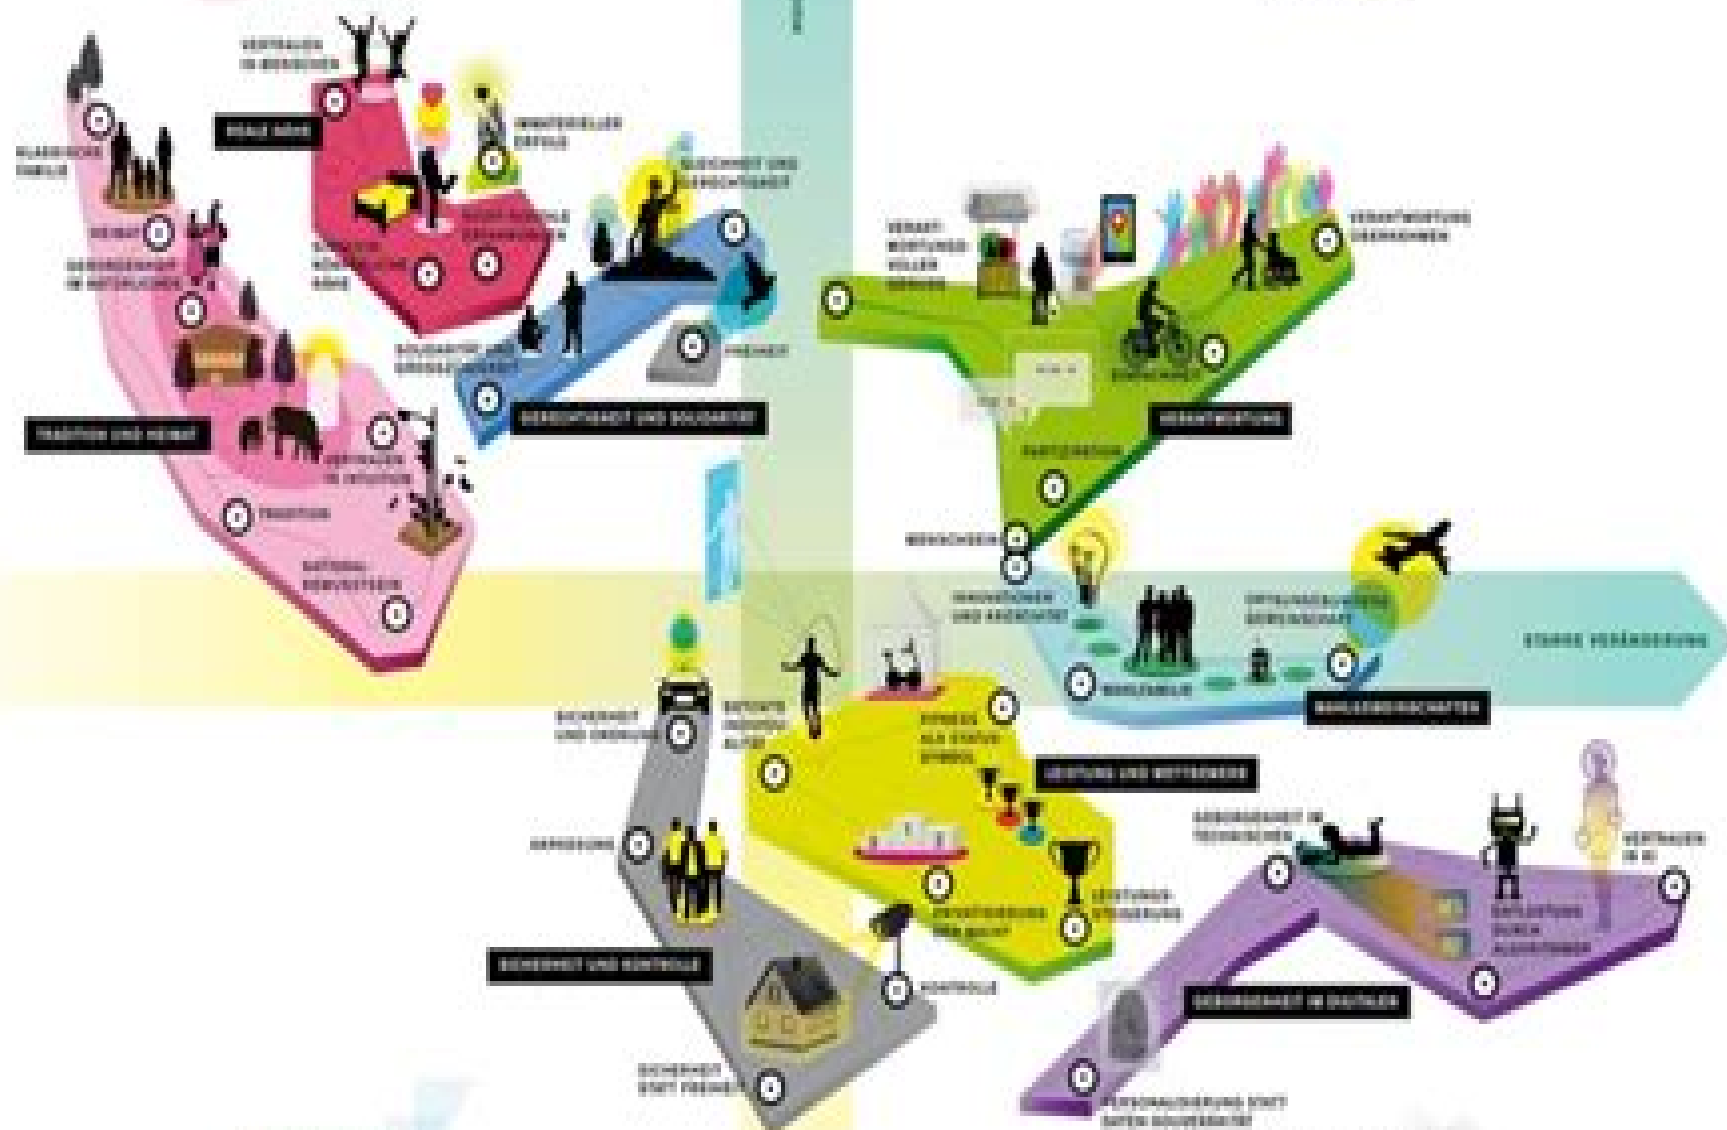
VERTRAUEN IN MENSCHEN

REALE NÄHE

KLASSISCHE FAMILIE

HEIMAT

GEBORGENHEIT IM NATÜRLICHEN

GLEICHHEIT UND GERECHTIGKEIT

SOLIDARITÄT UND GROSSZÜGIGKEIT

FREIHEIT

GERECHTIGKEIT UND SOLIDARITÄT

TRADITION UND HEIMAT

VERTRAUEN IN INTUITION

TRADITION

NATIONALBEWUSSTSEIN

VERANTWORTUNG ÜBERNEHMEN

VERANTWORTUNG

PARTIZIPATION

MENSCHEN

INNOVATIONEN UND KREATIVITÄT

STARKE VERÄNDERUNG

WAHLGEMEINSCHAFTEN

SICHERHEIT UND ORDNUNG

LEISTUNG UND WETTBEWERB

FITNESS ALS STATUSSYMBOL

GEBORGENHEIT IN TECHNISCHEM

VERTRAUEN IN KI

ENTLASTUNG DURCH ALGORITHMEN

SICHERHEIT UND KONTROLLE

KONTROLLE

LEISTUNGSSTEIGERUNG

GEBORGENHEIT IM DIGITALEN

SICHERHEIT STATT FREIHEIT

PERSONALISIERUNG STATT DATENSOUVERÄNITÄT